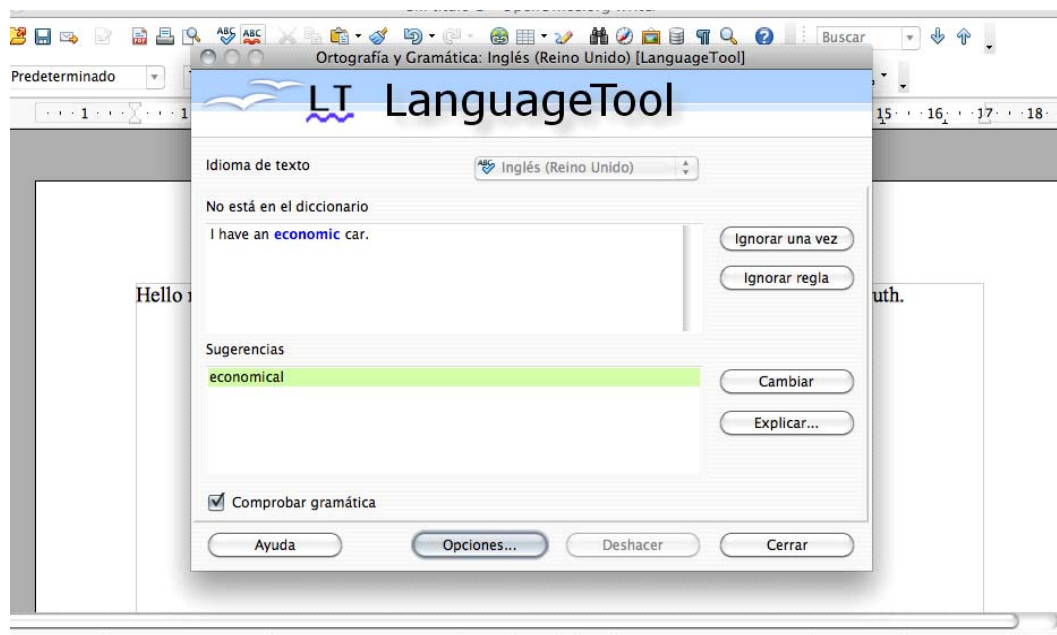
Buscar

Predeterminado

1 · · · · 1 · · · 15 · · 16 · · 17 · · 18

Ortografía y Gramática: Inglés (Reino Unido) [LanguageTool]

LT LanguageTool

Idioma de texto

Inglés (Reino Unido)

No está en el diccionario

I have an economic car.

Ignorar una vez

Ignorar regla

Hello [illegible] uth.

Sugerencias

economical

Cambiar

Explicar...

Comprobar gramática

Ayuda

Opciones...

Deshacer

Cerrar